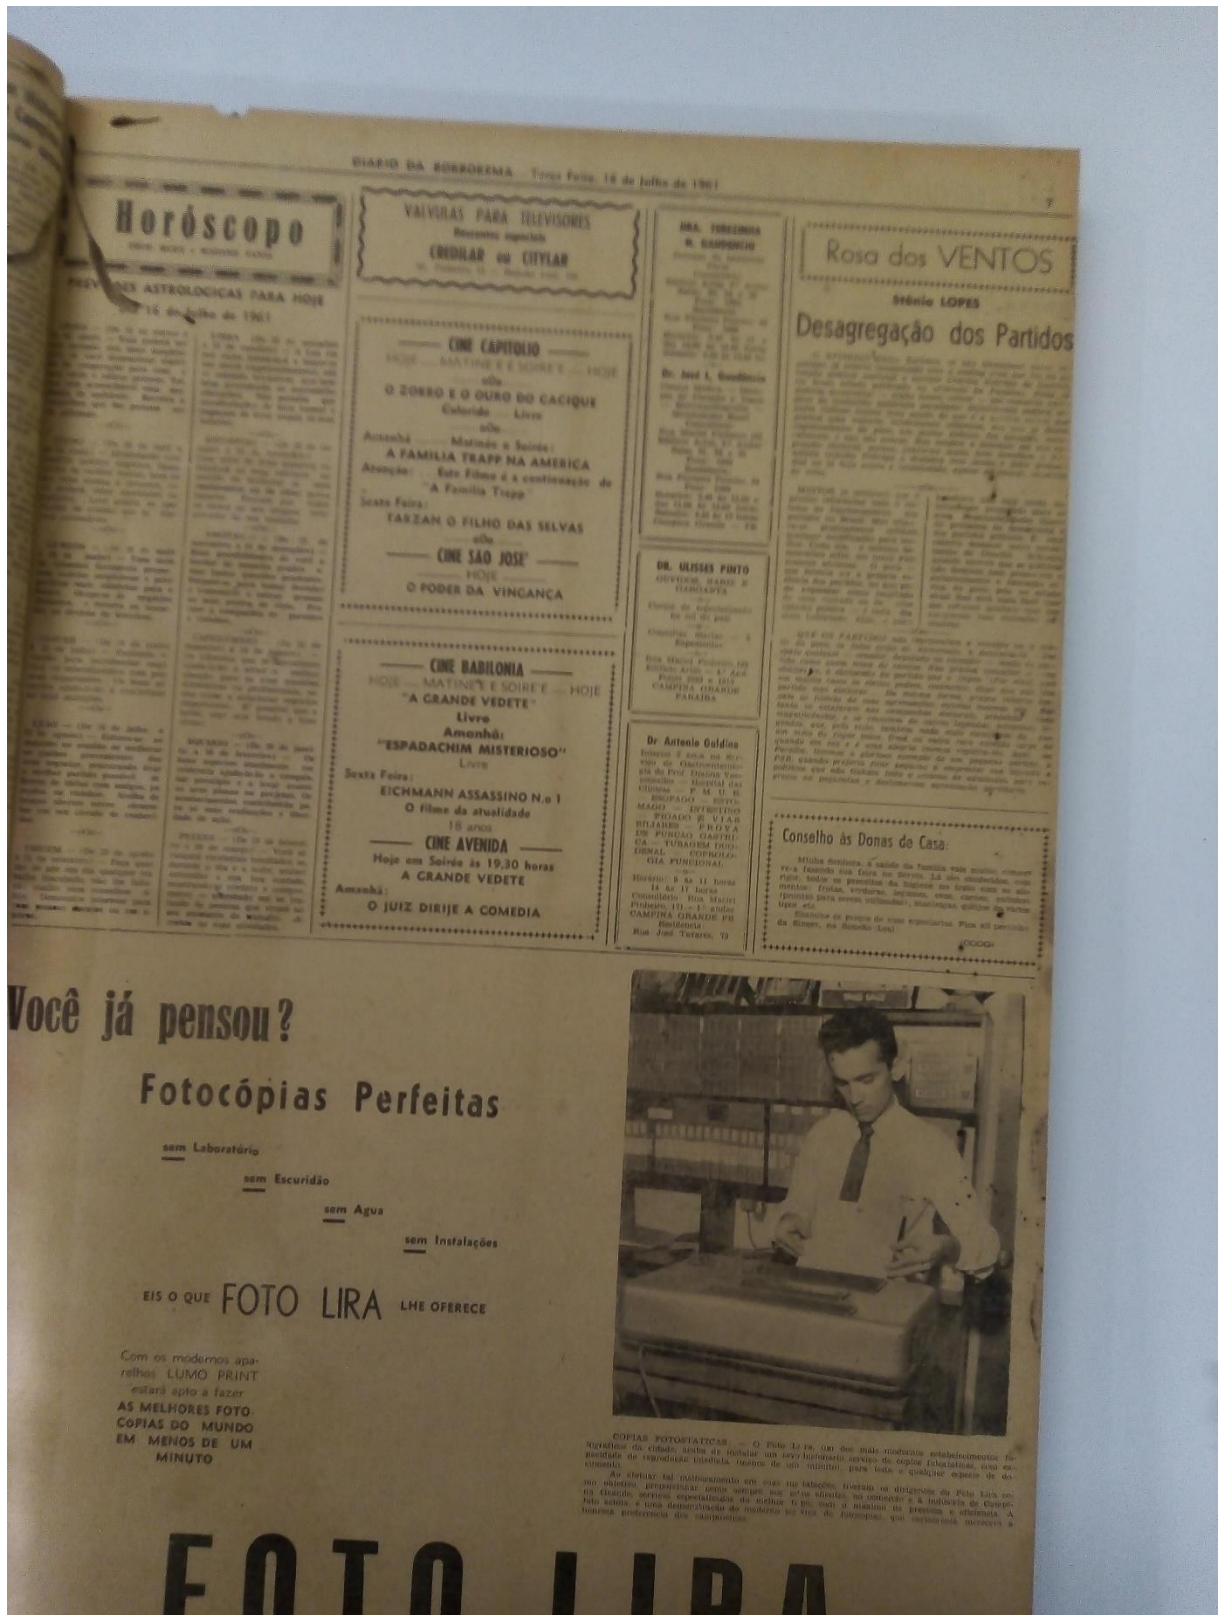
DIARIO DA BORBOREMA — Terça Feira, 18 de Julho de 1961

7

Horóscopo

PREVISÕES ASTROLOGICAS PARA HOJE
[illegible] 18 de Julho de 1961

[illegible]

VALVULAS PARA TELEVISORES
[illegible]
CREDILAR ou CITYLAR
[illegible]

CINE CAPITOLIO
HOJE — MATINÉE E SOIRÉE — HOJE
O ZORRO E O OURO DO CACIQUE
Colorido — Livre
Amanhã — Matinée e Soirée:
A FAMILIA TRAPP NA AMERICA
Atenção: — Este Filme é a continuação de "A Familia Trapp"
Sexta Feira:
TARZAN O FILHO DAS SELVAS

CINE SÃO JOSÉ
HOJE
O PODER DA VINGANÇA

CINE BABILONIA
HOJE — MATINÉE E SOIRÉE — HOJE
"A GRANDE VEDETE"
Livre
Amanhã:
"ESPADACHIM MISTERIOSO"
Livre
Sexta Feira:
EICHMANN ASSASSINO N.o 1
O Filme da atualidade
18 anos

CINE AVENIDA
Hoje em Soirée às 19,30 horas
A GRANDE VEDETE
Amanhã:
O JUIZ DIRIJE A COMEDIA

DRA. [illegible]
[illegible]

Dr. José L. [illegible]
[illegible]

DR. ULISSES PINTO
OUVIDOS, NARIZ E GARGANTA
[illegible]
CAMPINA GRANDE
PARAIBA

Dr Antonio Galdino
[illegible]
CAMPINA GRANDE PB
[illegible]

Rosa dos VENTOS

Stênio LOPES

Desagregação dos Partidos

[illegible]

Conselho às Donas de Casa

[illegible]

Você já pensou?

Fotocópias Perfeitas

sem Laboratório

sem Escuridão

sem Agua

sem Instalações

EIS O QUE FOTO LIRA LHE OFERECE

Com os modernos aparelhos LUMO PRINT estará apto a fazer AS MELHORES FOTOCOPIAS DO MUNDO EM MENOS DE UM MINUTO

COPIAS FOTOSTATICAS — O Foto Lira, um dos mais modernos estabelecimentos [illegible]

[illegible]

FOTO LIRA